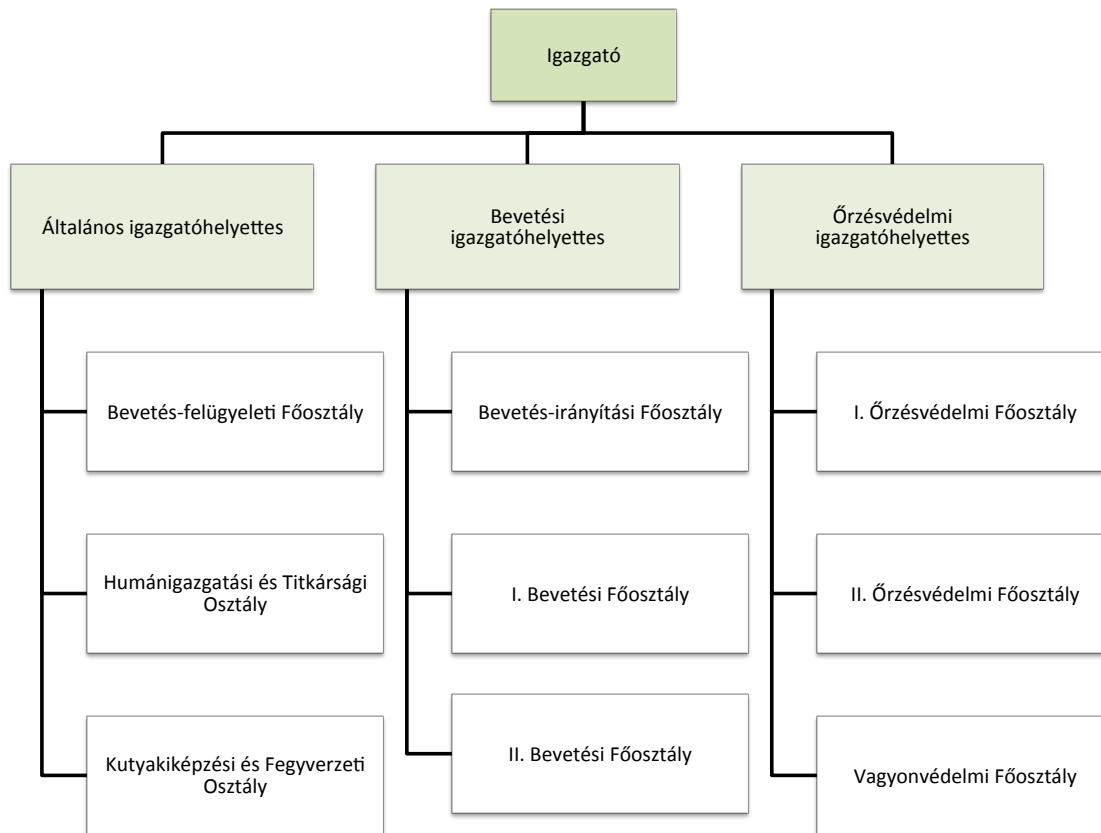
Igazgató

Általános igazgatóhelyettes

Bevetés-felügyeleti Főosztály

Humánigazgatási és Titkársági Osztály

Kutyakiképzési és Fegyverzeti Osztály

Bevetési igazgatóhelyettes

Bevetés-irányítási Főosztály

I. Bevetési Főosztály

II. Bevetési Főosztály

Őrzésvédelmi igazgatóhelyettes

I. Őrzésvédelmi Főosztály

II. Őrzésvédelmi Főosztály

Vagyonvédelmi Főosztály